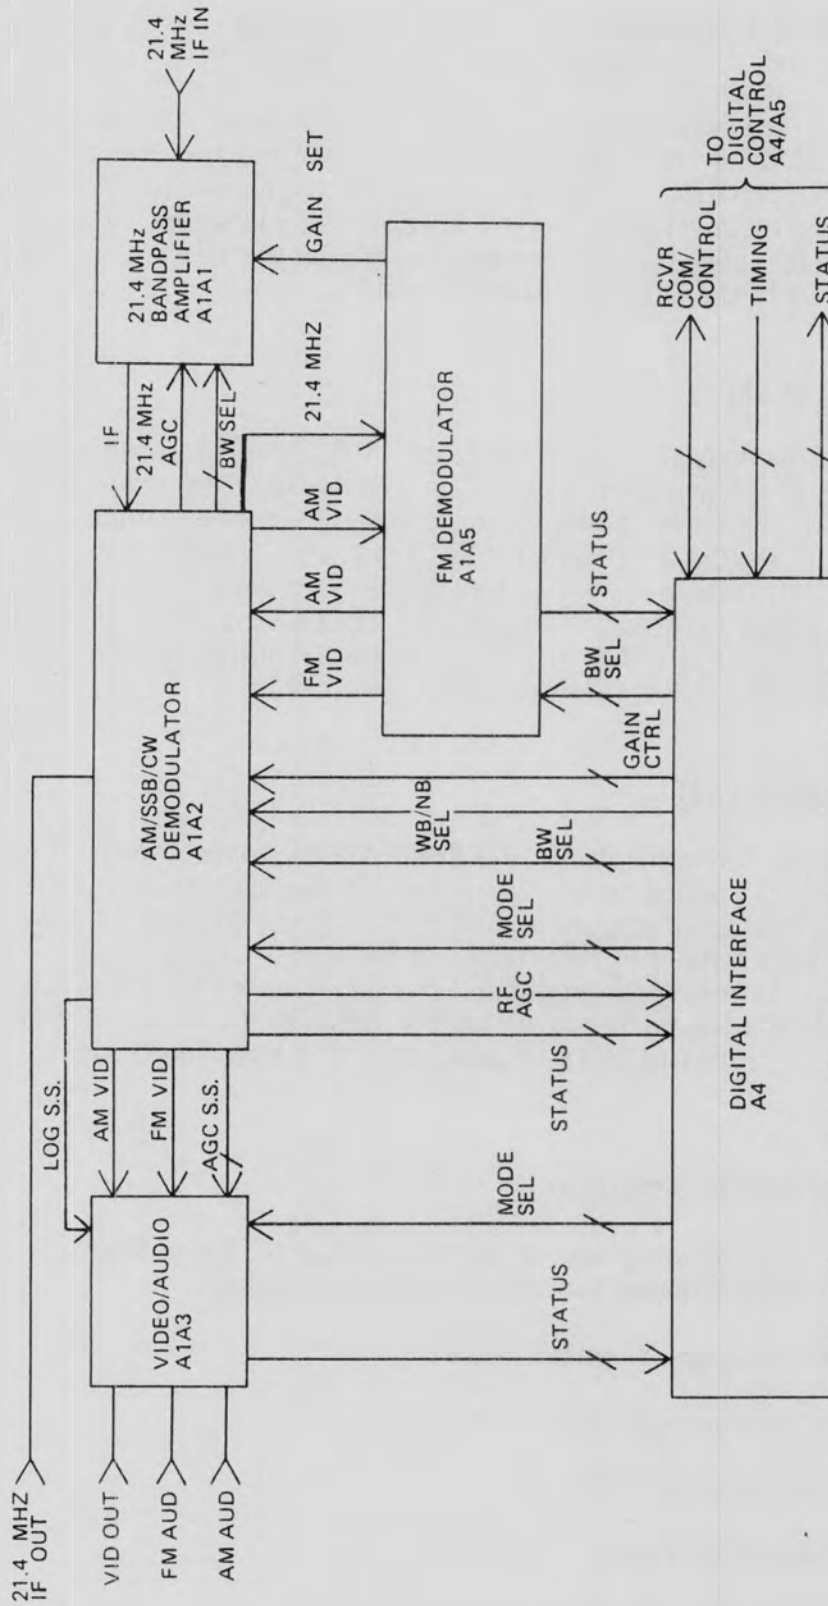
21.4 MHz IF IN

21.4 MHz BANDPASS AMPLIFIER A1A1

GAIN SET

IF

21.4 MHz AGC

BW SEL

21.4 MHZ

FM DEMODULATOR A1A5

AM VID

AM VID

FM VID

STATUS

BW SEL

GAIN CTRL

AM/SSB/CW DEMODULATOR A1A2

WB/NB SEL

BW SEL

MODE SEL

RF AGC

STATUS

LOG S.S.

AM VID

FM VID

AGC S.S.

MODE SEL

VIDEO/AUDIO A1A3

STATUS

DIGITAL INTERFACE A4

RCVR COM/ CONTROL

TIMING

STATUS

TO DIGITAL CONTROL A4/A5

21.4 MHZ IF OUT

VID OUT

FM AUD

AM AUD